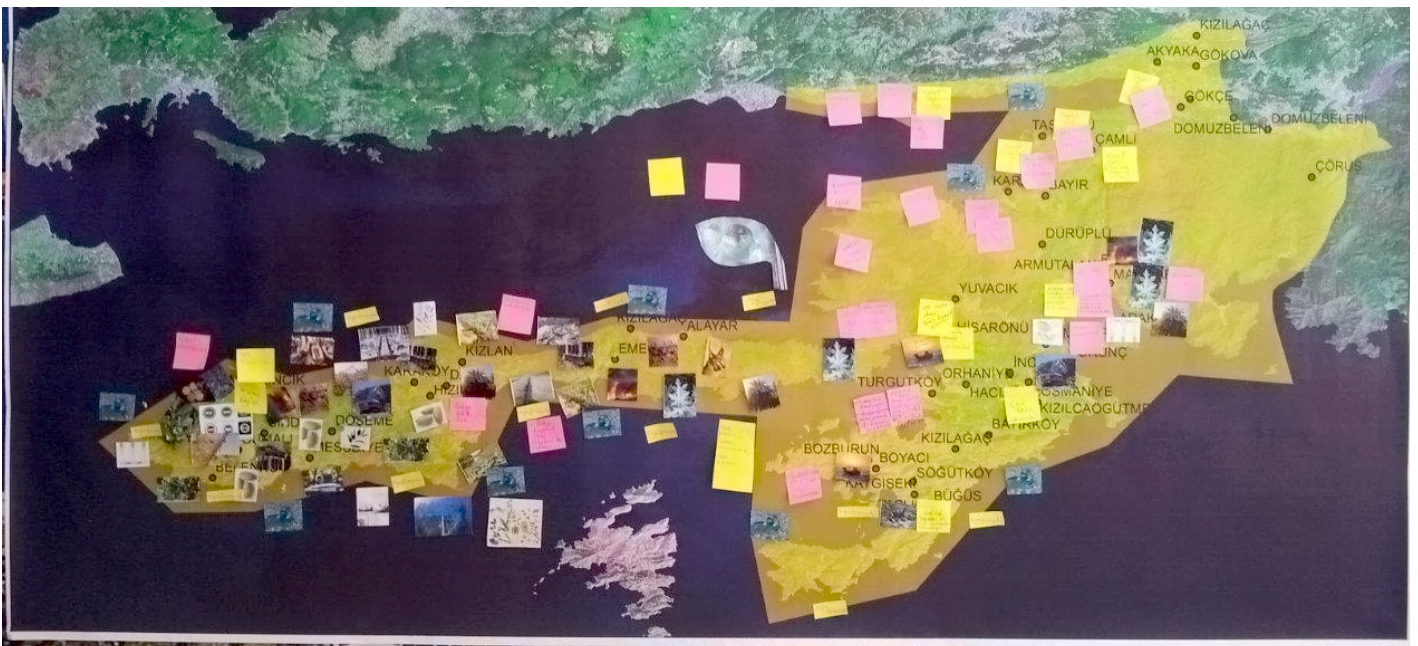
KIZILAGAÇ
AKYAKA
GÖKOVA
GÖKÇE
DOMUZBELEN
DOMUZBELENI
TAŞ
ÇAMLI
ÇÖRUS
KAR
BAYIR
DURUPLU
ARMUTAL
MA
YUVACIK
HISARÖNÜ
INC
IRINÇ
KIZILAGAÇ
ALAYAR
EME
KIZLAN
KARAKÖY
D
CIK
DÖŞEME
MESU
BE
TURGUTKÖY
ORHANIYE
HACI
OSMANIYE
KIZILCAÖGÜTME
BAYIRKÖY
KIZILAGAÇ
BOZBURUN
BOYACI
SÖGÜTKÖY
KAYGISEK
BÜGÜS